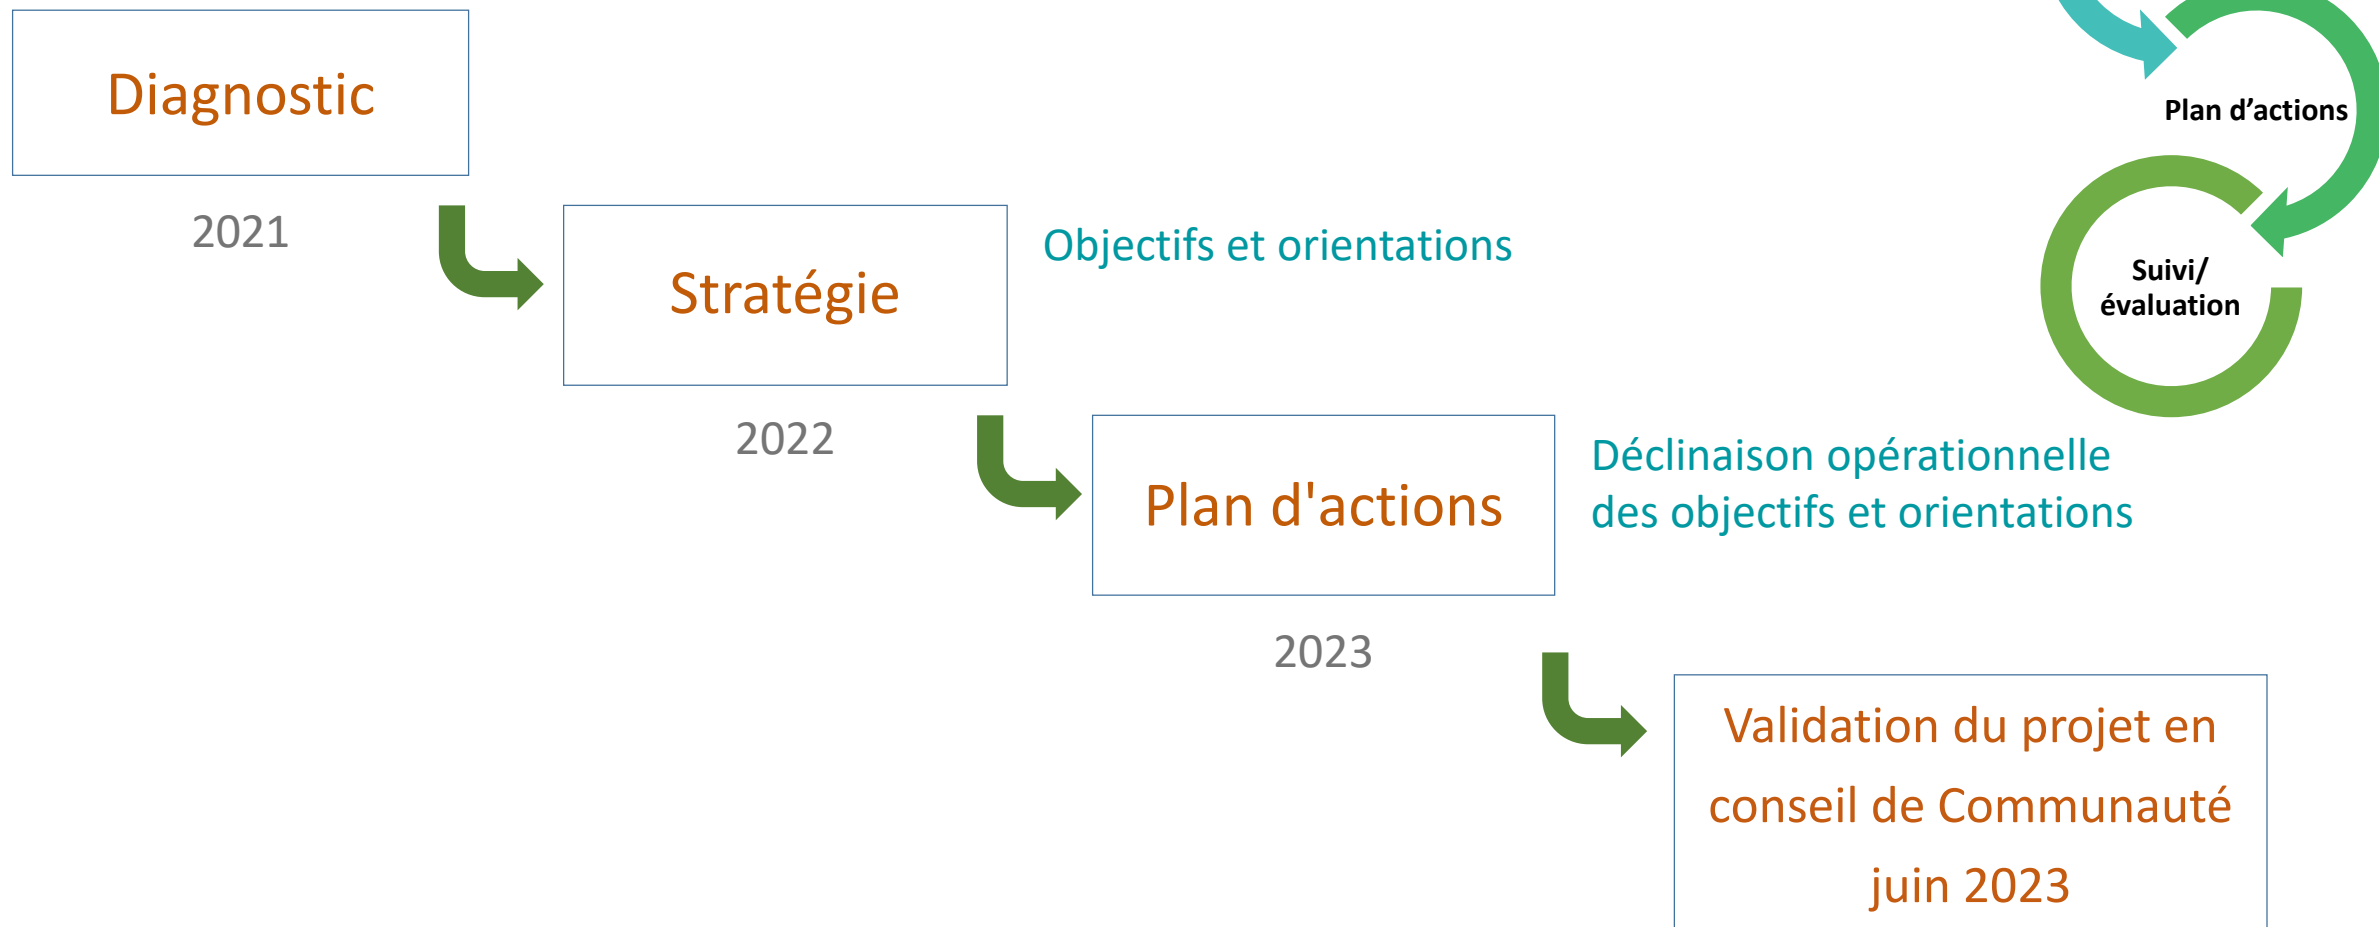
Diagnostic

2021

Stratégie

Objectifs et orientations

2022

Plan d'actions

Déclinaison opérationnelle des objectifs et orientations

2023

Validation du projet en conseil de Communauté juin 2023

Plan d’actions

Suivi/ évaluation